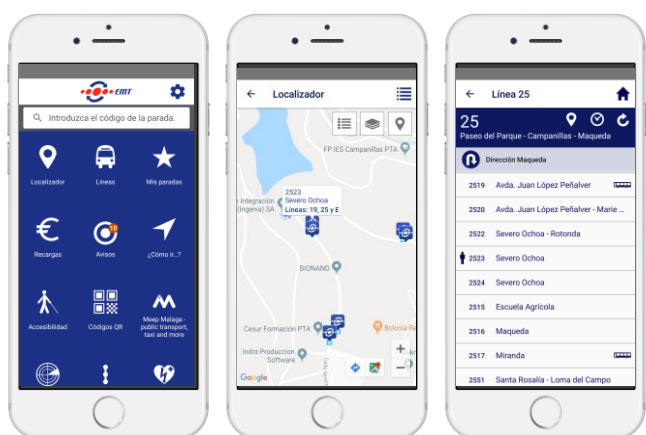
EMT

Introduzca el código de la parada.

Localizador
Líneas
Mis paradas
Recargas
10
Avisos
¿Cómo ir...?
Accesibilidad
Códigos QR
Meep Malaga - public transport, taxi and more

Localizador

FP IES Campanillas PTA
2523
Severo Ochoa
Líneas: 19, 25 y E
Integración (Ingesa) SA
BIONAND
Cesur Formación PTA
Bolonia Re
Indra Produccion Software
Google

Línea 25

25
Paseo del Parque - Campanillas - Maqueda

Dirección Maqueda

| | |
|---|---|
| 2519 | Avda. Juan López Peñalver |
| 2520 | Avda. Juan López Peñalver - Marie ... |
| 2522 | Severo Ochoa - Rotonda |
| 2523 | Severo Ochoa |
| 2524 | Severo Ochoa |
| 2515 | Escuela Agrícola |
| 2516 | Maqueda |
| 2517 | Miranda |
| 2551 | Santa Rosalía - Loma del Campo |